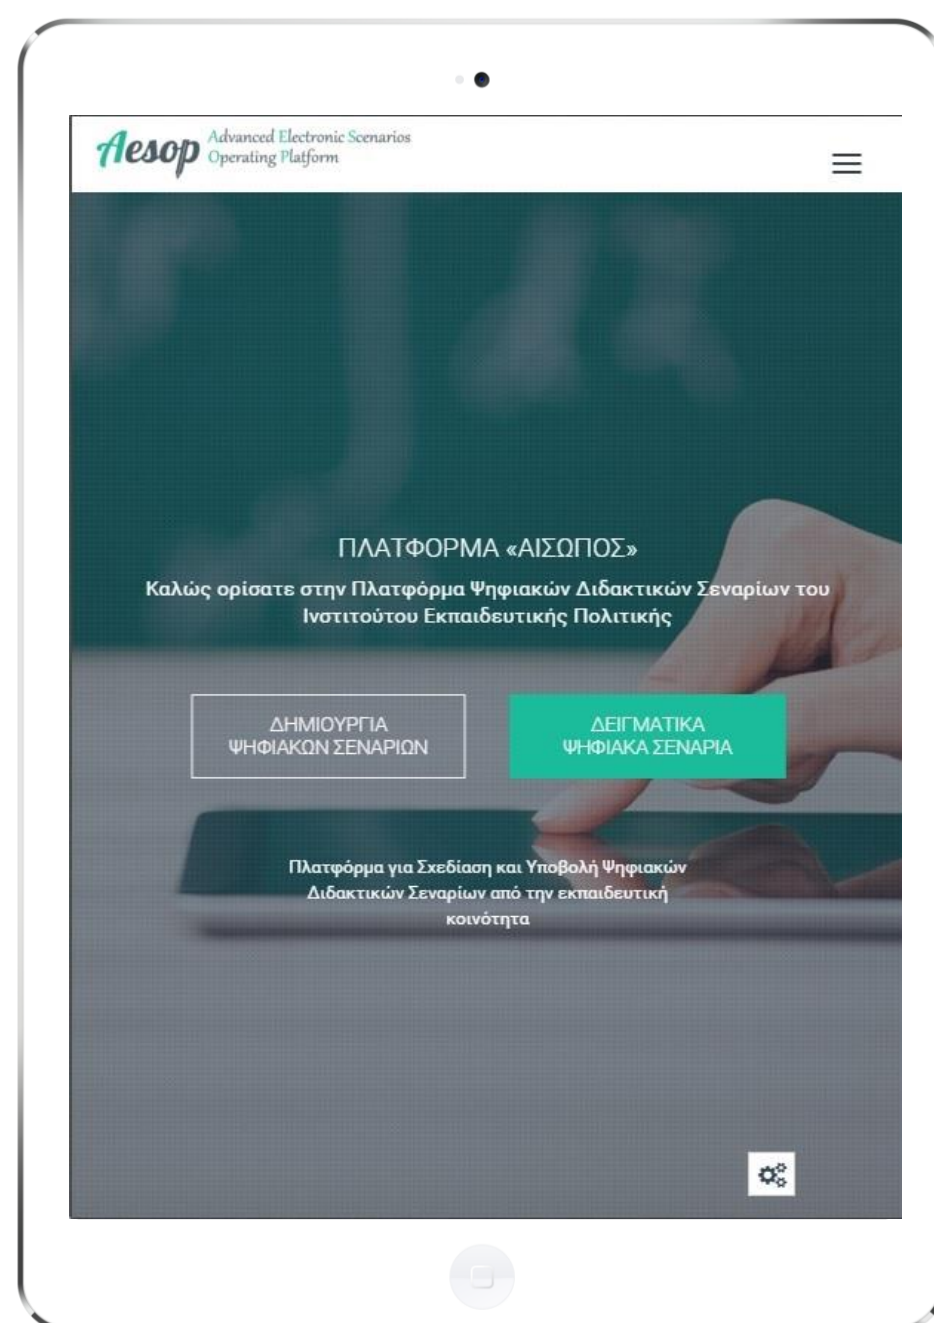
Aesop Advanced Electronic Scenarios Operating Platform

ΠΛΑΤΦΟΡΜΑ «ΑΙΣΩΠΟΣ»

Καλώς ορίσατε στην Πλατφόρμα Ψηφιακών Διδακτικών Σεναρίων του Ινστιτούτου Εκπαιδευτικής Πολιτικής

ΔΗΜΙΟΥΡΓΙΑ ΨΗΦΙΑΚΩΝ ΣΕΝΑΡΙΩΝ

ΔΕΙΓΜΑΤΙΚΑ ΨΗΦΙΑΚΑ ΣΕΝΑΡΙΑ

Πλατφόρμα για Σχεδίαση και Υποβολή Ψηφιακών Διδακτικών Σεναρίων από την εκπαιδευτική κοινότητα